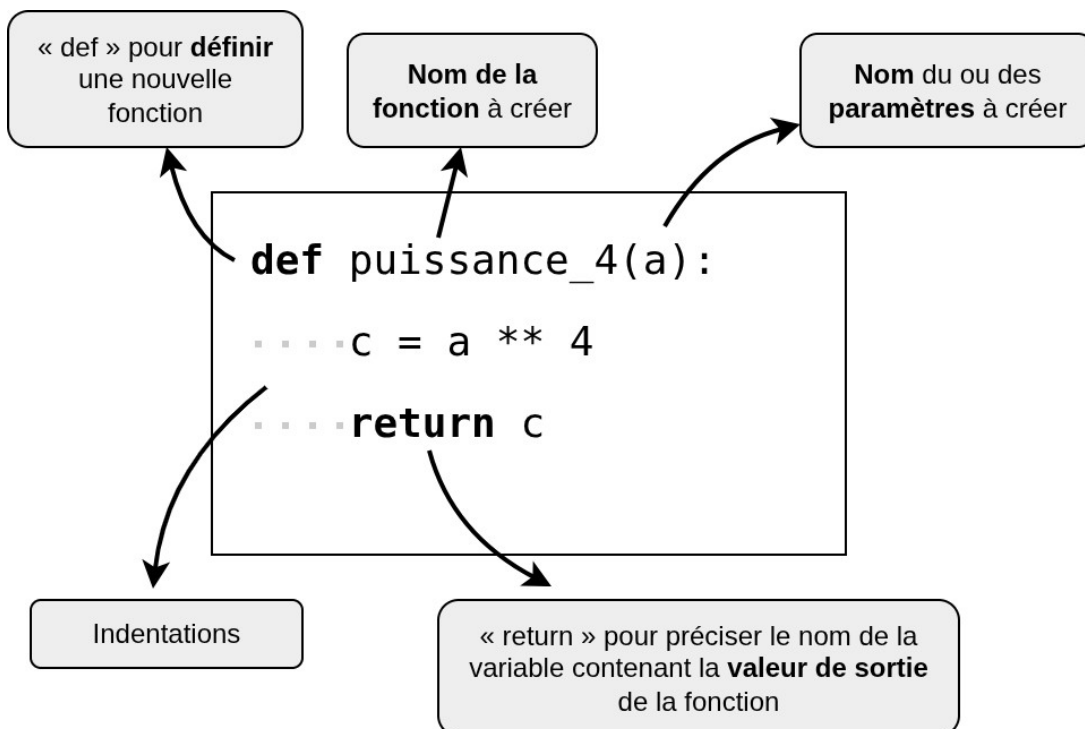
« def » pour définir une nouvelle fonction

Nom de la fonction à créer

Nom du ou des paramètres à créer

def puissance_4(a):
    c = a ** 4
    return c

Indentations

« return » pour préciser le nom de la variable contenant la valeur de sortie de la fonction